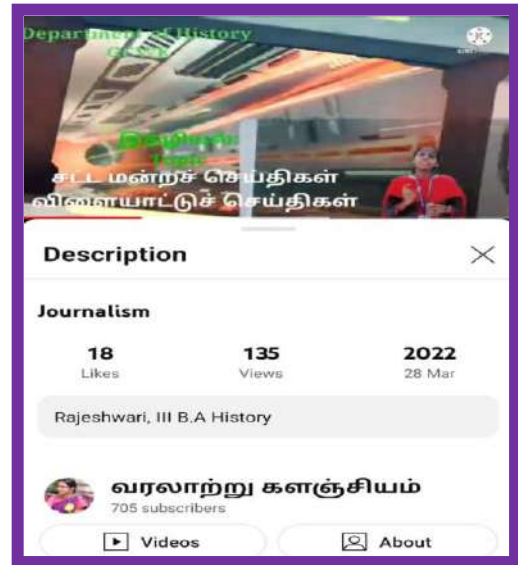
Department of History
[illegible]

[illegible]
Topic
சட்ட மன்றச் செய்திகள்
விளையாட்டுச் செய்திகள்

Description

Journalism

18
Likes

135
Views

2022
28 Mar

Rajeshwari, III B.A History

வரலாற்று களஞ்சியம்
705 subscribers

Videos

About